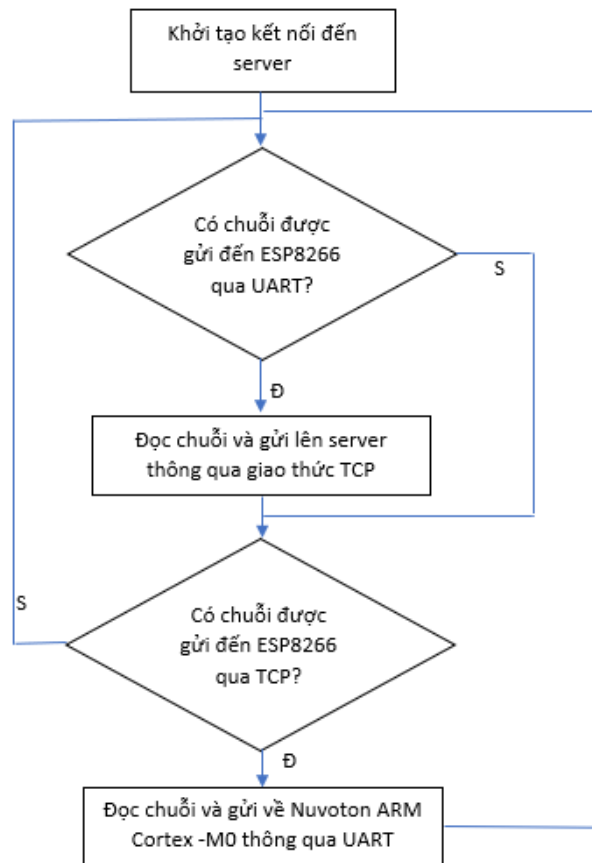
Khởi tạo kết nối đến server

Có chuỗi được gửi đến ESP8266 qua UART?

S

Đ

Đọc chuỗi và gửi lên server thông qua giao thức TCP

S

Có chuỗi được gửi đến ESP8266 qua TCP?

Đ

Đọc chuỗi và gửi về Nuvoton ARM Cortex -M0 thông qua UART